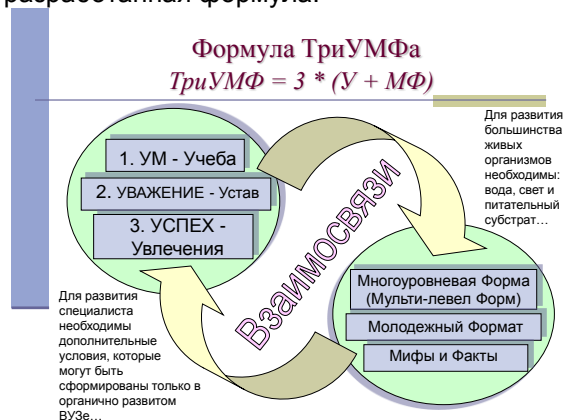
разработанная формула.

Формула ТриУМФа
*ТриУМФ = 3 * (У + МФ)*

1. УМ - Учеба

2. УВАЖЕНИЕ - Устав

3. УСПЕХ - Увлечения

Взаимосвязи

Для развития большинства живых организмов необходимы: вода, свет и питательный субстрат…

Многоуровневая Форма (Мульти-левел Форм)

Молодежный Формат

Мифы и Факты

Для развития специалиста необходимы дополнительные условия, которые могут быть сформированы только в органично развитом ВУЗе…